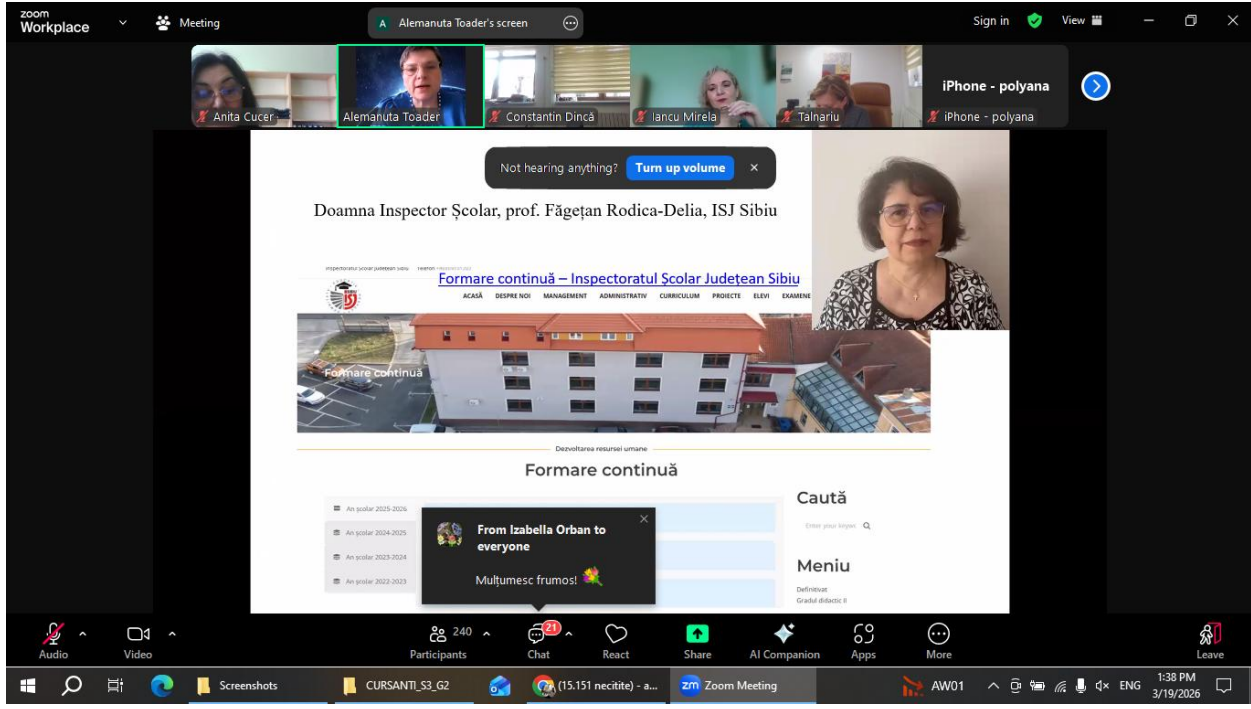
zoom Workplace

Meeting

A Alemanuta Toader's screen

Sign in

View

Anita Cucer

Alemanuta Toader

Constantin Dincă

Iancu Mirela

Talnariu

iPhone - polyana

iPhone - polyana

Not hearing anything? Turn up volume

Doamna Inspector Școlar, prof. Făgețan Rodica-Delia, ISJ Sibiu

Inspectoratul Școlar Județean Sibiu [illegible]

Formare continuă – Inspectoratul Școlar Județean Sibiu

ACASĂ DESPRE NOI MANAGEMENT ADMINISTRATIV CURRICULUM PROIECTE ELEVI EXAMENE

Formare continuă

Dezvoltarea resursei umane

Formare continuă

An școlar 2025-2026

An școlar 2024-2025

An școlar 2023-2024

An școlar 2022-2023

From Izabella Orban to everyone

Mulțumesc frumos!

Caută

Enter your keyw

Meniu

Definitivat

Gradul didactic II

Audio

Video

240

Participants

21

Chat

React

Share

AI Companion

Apps

More

Leave

Screenshots

CURSANTI_S3_G2

(15.151 necitite) - a...

Zoom Meeting

AW01

ENG

1:38 PM

3/19/2026